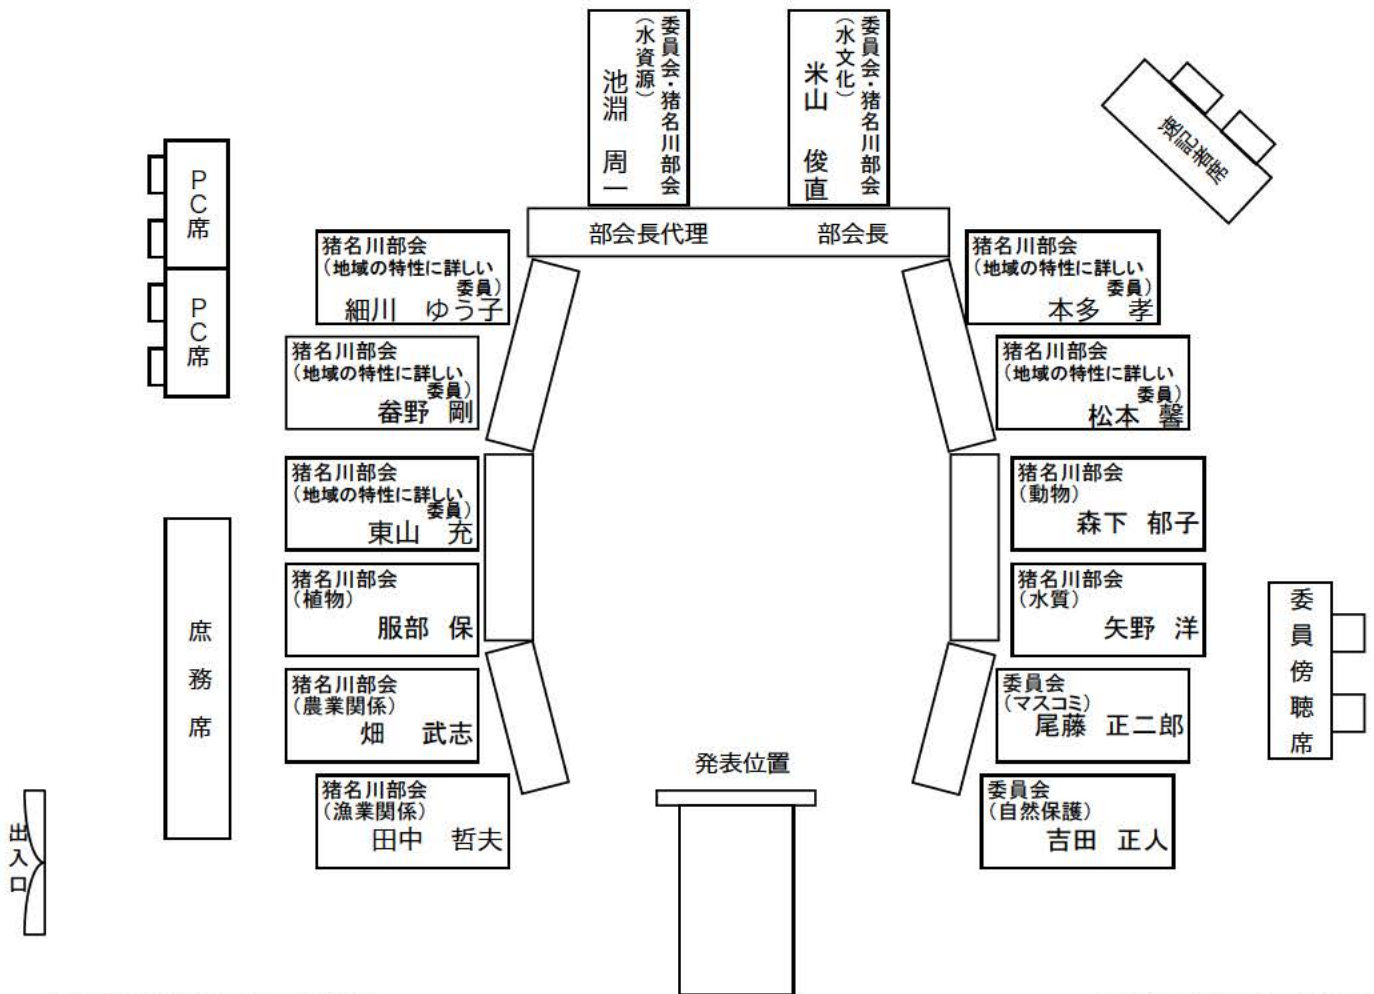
委員会・猪名川部会
（水資源）
池淵 周一

委員会・猪名川部会
（水文化）
米山 俊直

速記者席

PC席

PC席

部会長代理　部会長

猪名川部会
（地域の特性に詳しい委員）
細川 ゆう子

猪名川部会
（地域の特性に詳しい委員）
本多 孝

猪名川部会
（地域の特性に詳しい委員）
畚野 剛

猪名川部会
（地域の特性に詳しい委員）
松本 馨

猪名川部会
（地域の特性に詳しい委員）
東山 充

猪名川部会
（動物）
森下 郁子

庶務席

猪名川部会
（植物）
服部 保

猪名川部会
（水質）
矢野 洋

委員傍聴席

猪名川部会
（農業関係）
畑 武志

委員会
（マスコミ）
尾藤 正二郎

発表位置

猪名川部会
（漁業関係）
田中 哲夫

委員会
（自然保護）
吉田 正人

出入口